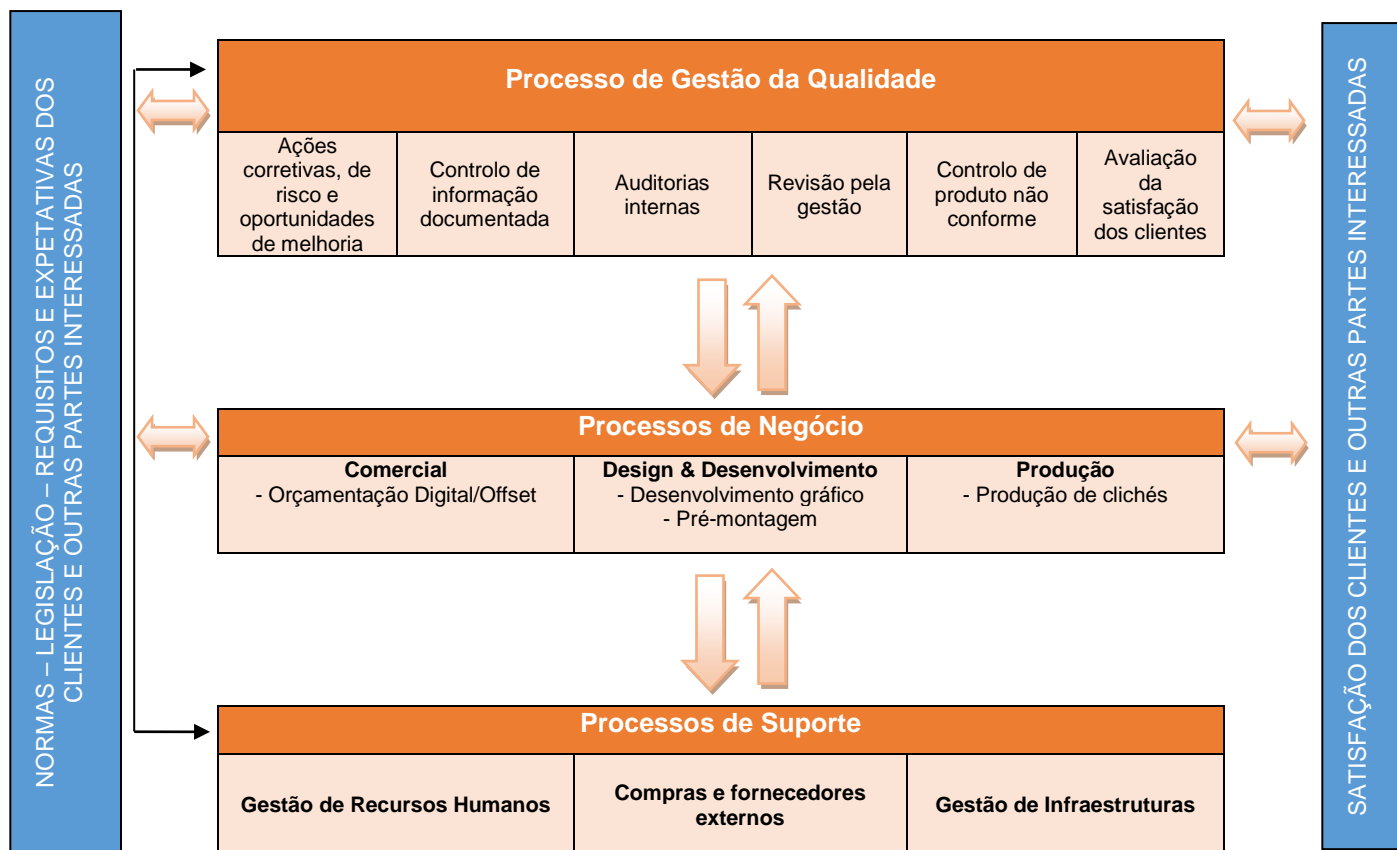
NORMAS – LEGISLAÇÃO – REQUISITOS E EXPETATIVAS DOS CLIENTES E OUTRAS PARTES INTERESSADAS

Processo de Gestão da Qualidade

| Ações corretivas, de risco e oportunidades de melhoria | Controlo de informação documentada | Auditorias internas | Revisão pela gestão | Controlo de produto não conforme | Avaliação da satisfação dos clientes |
|---|---|---|---|---|---|

Processos de Negócio

| Comercial - Orçamentação Digital/Offset | Design & Desenvolvimento - Desenvolvimento gráfico - Pré-montagem | Produção - Produção de clichés |
|---|---|---|

Processos de Suporte

| Gestão de Recursos Humanos | Compras e fornecedores externos | Gestão de Infraestruturas |
|---|---|---|

SATISFAÇÃO DOS CLIENTES E OUTRAS PARTES INTERESSADAS